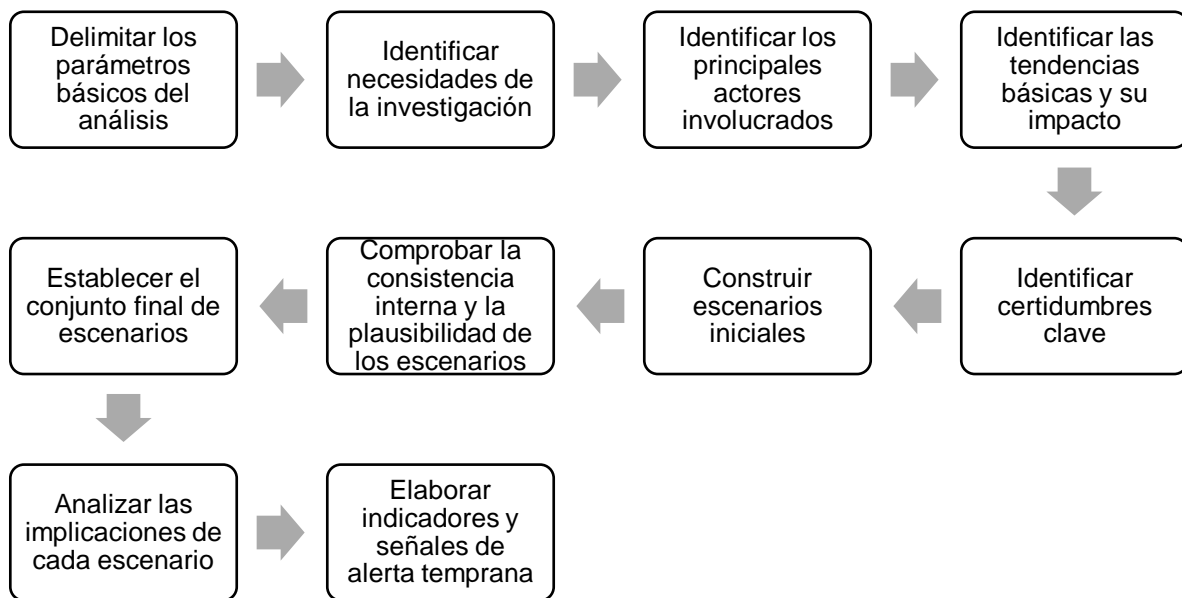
Delimitar los parámetros básicos del análisis

Identificar necesidades de la investigación

Identificar los principales actores involucrados

Identificar las tendencias básicas y su impacto

Identificar certidumbres clave

Construir escenarios iniciales

Comprobar la consistencia interna y la plausibilidad de los escenarios

Establecer el conjunto final de escenarios

Analizar las implicaciones de cada escenario

Elaborar indicadores y señales de alerta temprana